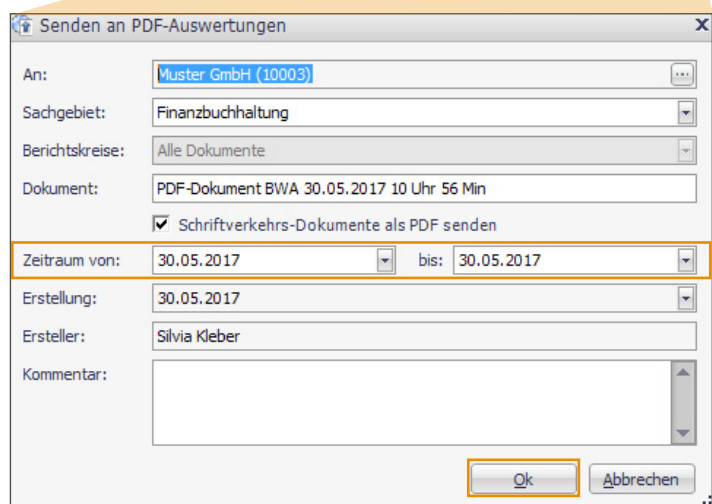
Senden an PDF-Auswertungen

X

An: Muster GmbH (10003) ...

Sachgebiet: Finanzbuchhaltung

Berichtskreise: Alle Dokumente

Dokument: PDF-Dokument BWA 30.05.2017 10 Uhr 56 Min

Schriftverkehrs-Dokumente als PDF senden

Zeitraum von: 30.05.2017 bis: 30.05.2017

Erstellung: 30.05.2017

Ersteller: Silvia Kleber

Kommentar:

Ok Abbrechen